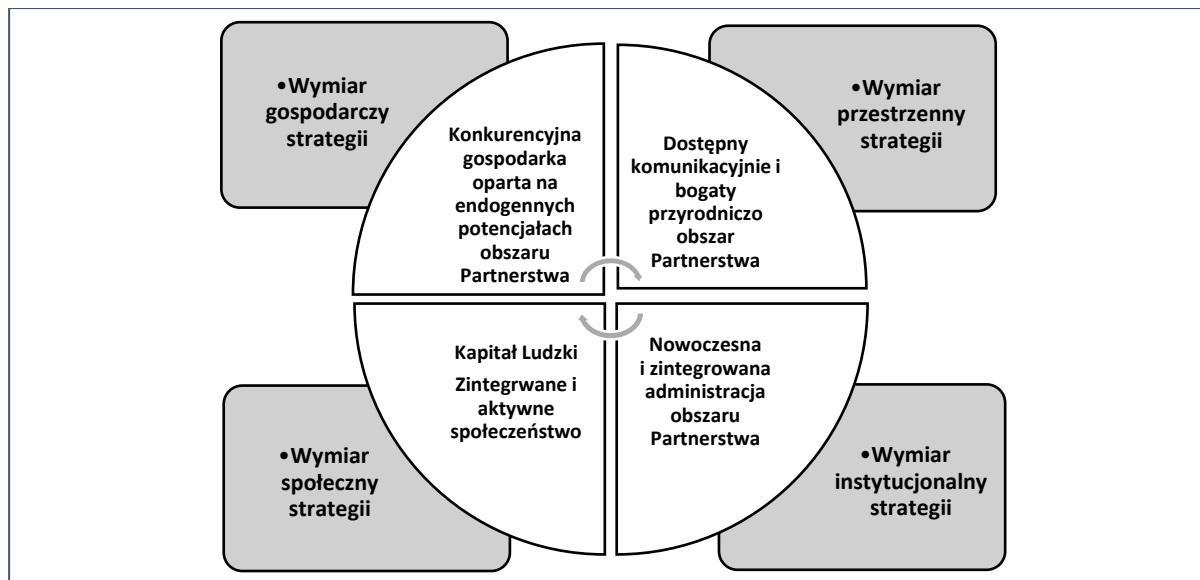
•Wymiar gospodarczy strategii

Konkurencyjna gospodarka oparta na endogennych potencjałach obszaru Partnerstwa

Dostępny komunikacyjnie i bogaty przyrodniczo obszar Partnerstwa

•Wymiar przestrzenny strategii

Kapitał Ludzki

Zintegrwane i aktywne społeczeństwo

Nowoczesna i zintegrowana administracja obszaru Partnerstwa

•Wymiar społeczny strategii

•Wymiar instytucjonalny strategii